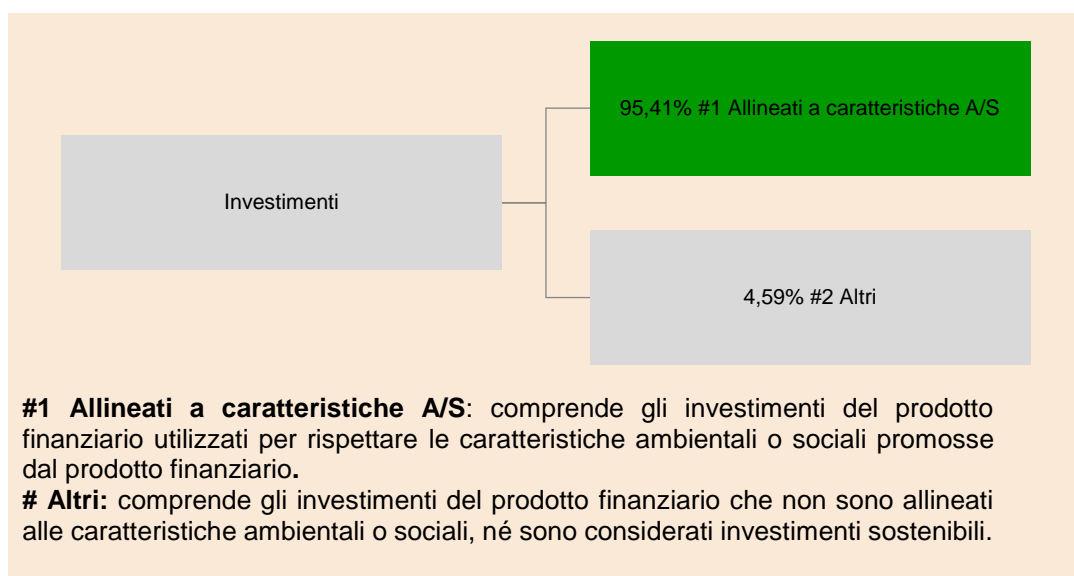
Investimenti

95,41% #1 Allineati a caratteristiche A/S

4,59% #2 Altri

**#1 Allineati a caratteristiche A/S**: comprende gli investimenti del prodotto finanziario utilizzati per rispettare le caratteristiche ambientali o sociali promosse dal prodotto finanziario**.**
**# Altri:** comprende gli investimenti del prodotto finanziario che non sono allineati alle caratteristiche ambientali o sociali, né sono considerati investimenti sostenibili.